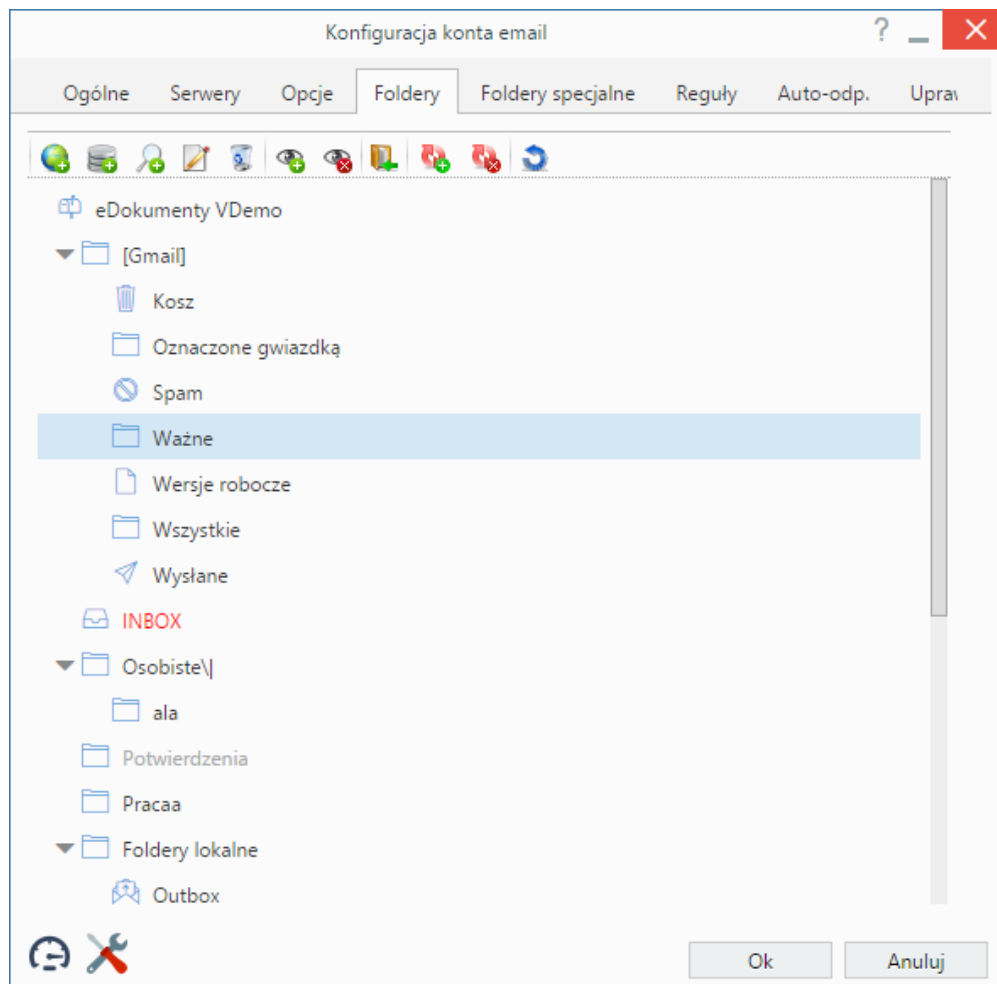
Konfiguracja konta email

?

Ogólne Serwery Opcje Foldery Foldery specjalne Reguły Auto-odp. Upraw

eDokumenty VDemo

[Gmail]

Kosz

Oznaczone gwiazdką

Spam

Ważne

Wersje robocze

Wszystkie

Wysłane

INBOX

Osobiste\|

ala

Potwierdzenia

Pracaa

Foldery lokalne

Outbox

Ok

Anuluj